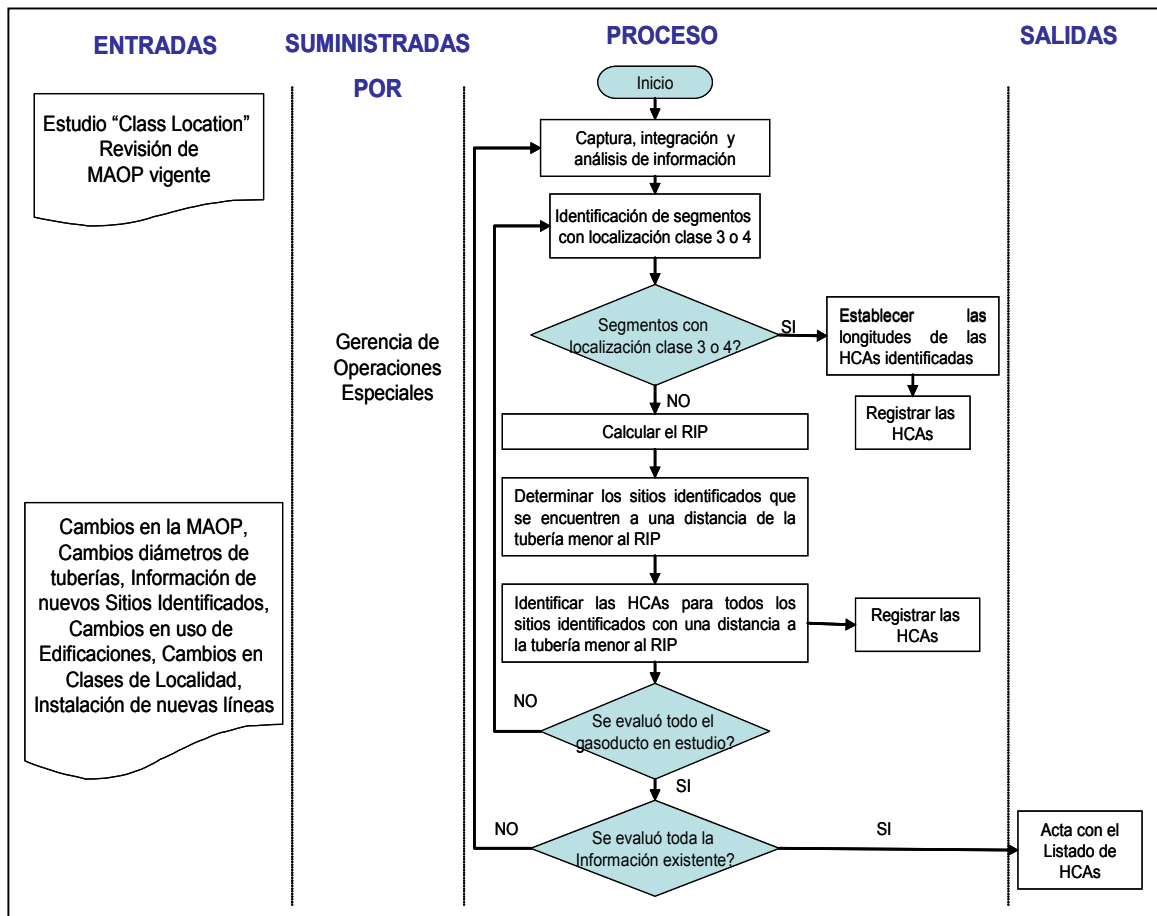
ENTRADAS

SUMINISTRADAS POR

PROCESO

SALIDAS

Estudio “Class Location” Revisión de MAOP vigente

Cambios en la MAOP, Cambios diámetros de tuberías, Información de nuevos Sitios Identificados, Cambios en uso de Edificaciones, Cambios en Clases de Localidad, Instalación de nuevas líneas

Gerencia de Operaciones Especiales

Inicio

Captura, integración y análisis de información

Identificación de segmentos con localización clase 3 o 4

Segmentos con localización clase 3 o 4?

SI

Establecer las longitudes de las HCAs identificadas

Registrar las HCAs

NO

Calcular el RIP

Determinar los sitios identificados que se encuentren a una distancia de la tubería menor al RIP

Identificar las HCAs para todos los sitios identificados con una distancia a la tubería menor al RIP

Registrar las HCAs

NO

Se evaluó todo el gasoducto en estudio?

SI

NO

Se evaluó toda la Información existente?

SI

Acta con el Listado de HCAs